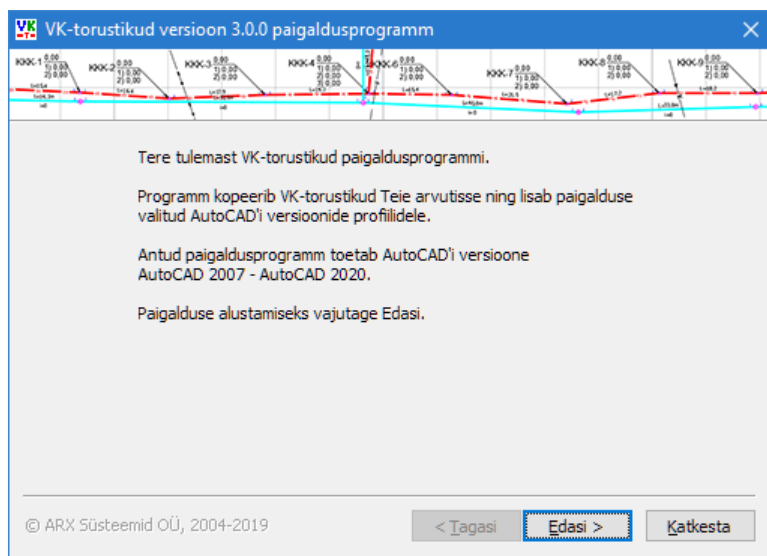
VK-torustikud versioon 3.0.0 paigaldusprogramm

KKK-1 0,00 KKK-2 0,00 1) 0,00 2) 0,00 KKK-3 0,00 1) 0,00 2) 0,00 KKK-4 0,00 1) 0,00 2) 0,00 KKK-6 0,00 1) 0,00 2) 0,00 KKK-7 0,00 1) 0,00 2) 0,00 KKK-8 0,00 1) 0,00 2) 0,00 KKK-9 0,00 1) 0,00 2) 0,00

Tere tulemast VK-torustikud paigaldusprogrammi.

Programm kopeerib VK-torustikud Teie arvutisse ning lisab paigalduse valitud AutoCAD'i versioonide profiilidele.

Antud paigaldusprogramm toetab AutoCAD'i versioone AutoCAD 2007 - AutoCAD 2020.

Paigalduse alustamiseks vajutage Edasi.

© ARX Süsteemid OÜ, 2004-2019

< Tagasi

Edasi >

Katkesta